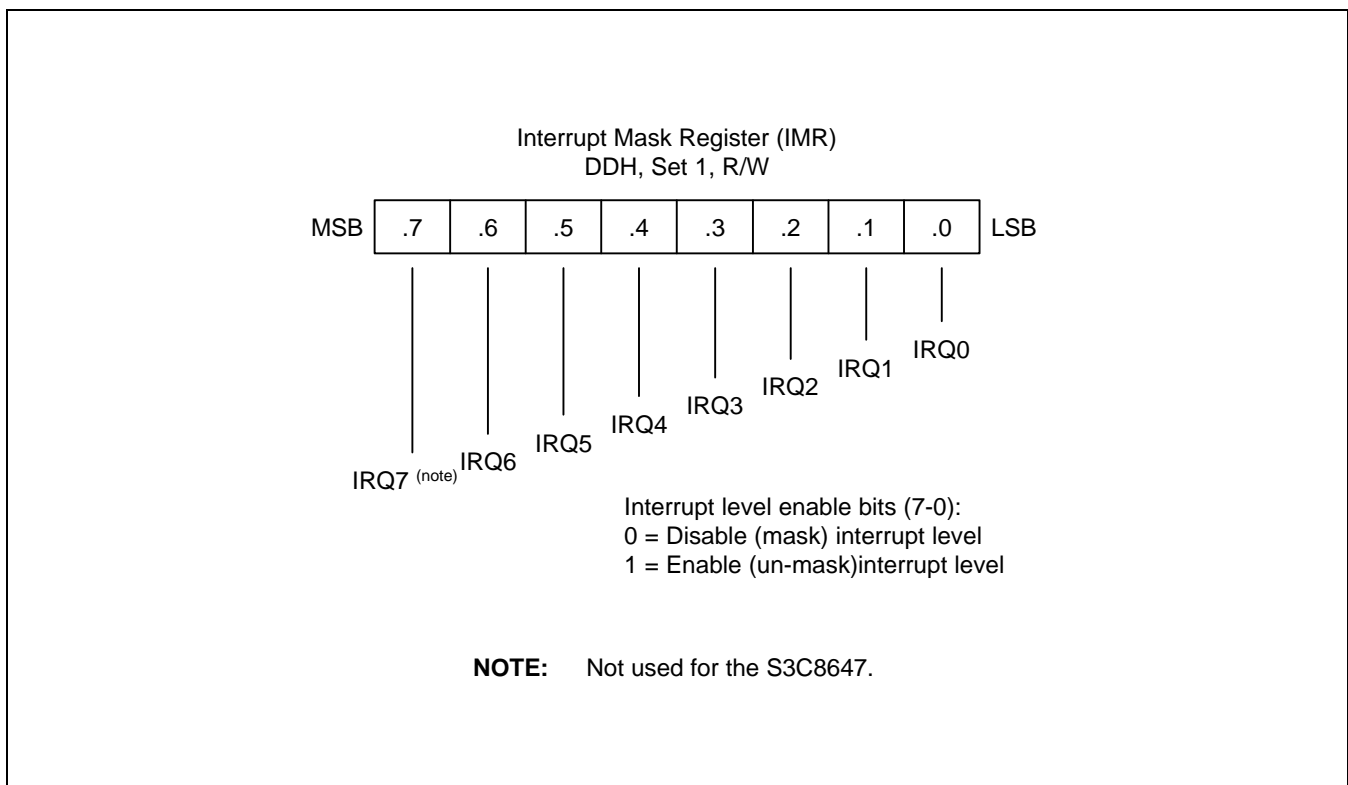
Interrupt Mask Register (IMR)
DDH, Set 1, R/W

| MSB | .7 | .6 | .5 | .4 | .3 | .2 | .1 | .0 | LSB |
|---|---|---|---|---|---|---|---|---|---|

IRQ0
IRQ1
IRQ2
IRQ3
IRQ4
IRQ5
IRQ6
IRQ7 (note)

Interrupt level enable bits (7-0):
0 = Disable (mask) interrupt level
1 = Enable (un-mask)interrupt level

NOTE: Not used for the S3C8647.